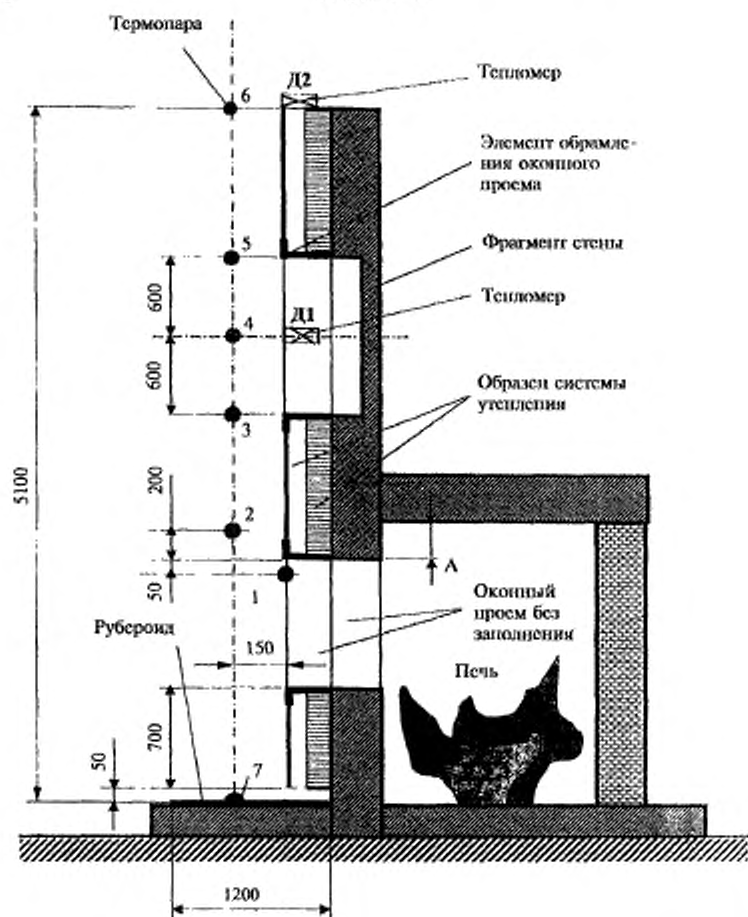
Термопара

Д2

Тепломер

6

Элемент обрамления оконного проема

5

Фрагмент стены

600

Тепломер

Д1

4

600

Образец системы утепления

3

5100

200

2

50

1

A

Оконный проем без заполнения

Рубероид

150

Печь

700

50

7

1200